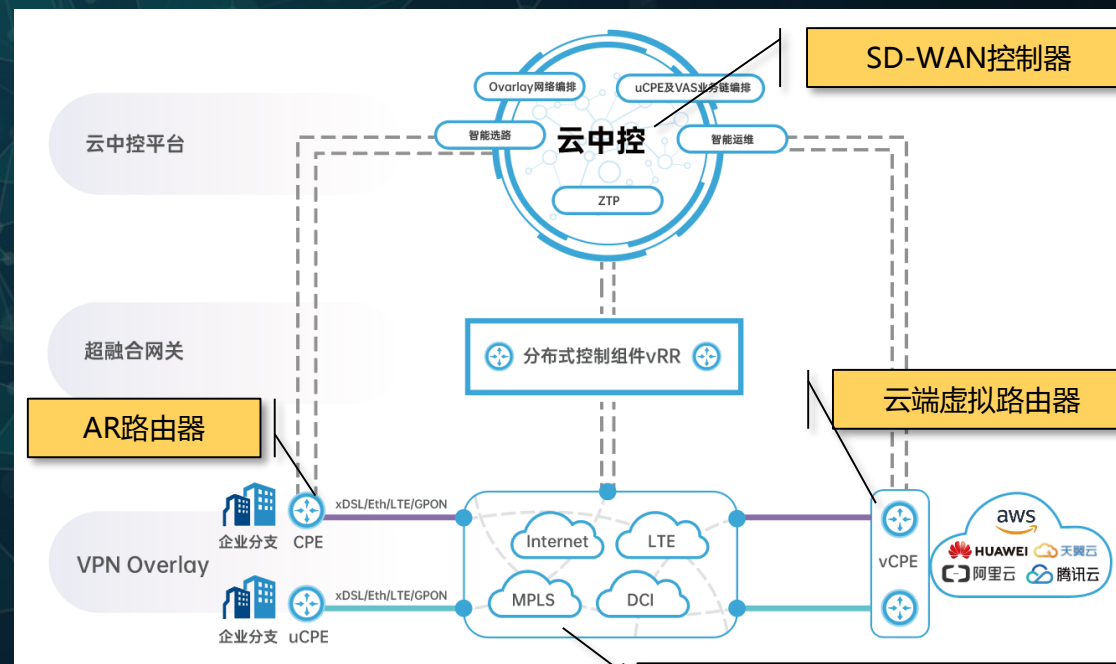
SD-WAN控制器

Overlay网络编排
uCPE及VAS业务链编排
云中控平台
智能选路
云中控
智能运维
ZTP

超融合网关
分布式控制组件vRR
云端虚拟路由器

AR路由器

xDSL/Eth/LTE/GPON
企业分支 CPE
Internet
LTE
vCPE
aws
HUAWEI 天翼云
阿里云 腾讯云
VPN Overlay
xDSL/Eth/LTE/GPON
企业分支 uCPE
MPLS
DCI